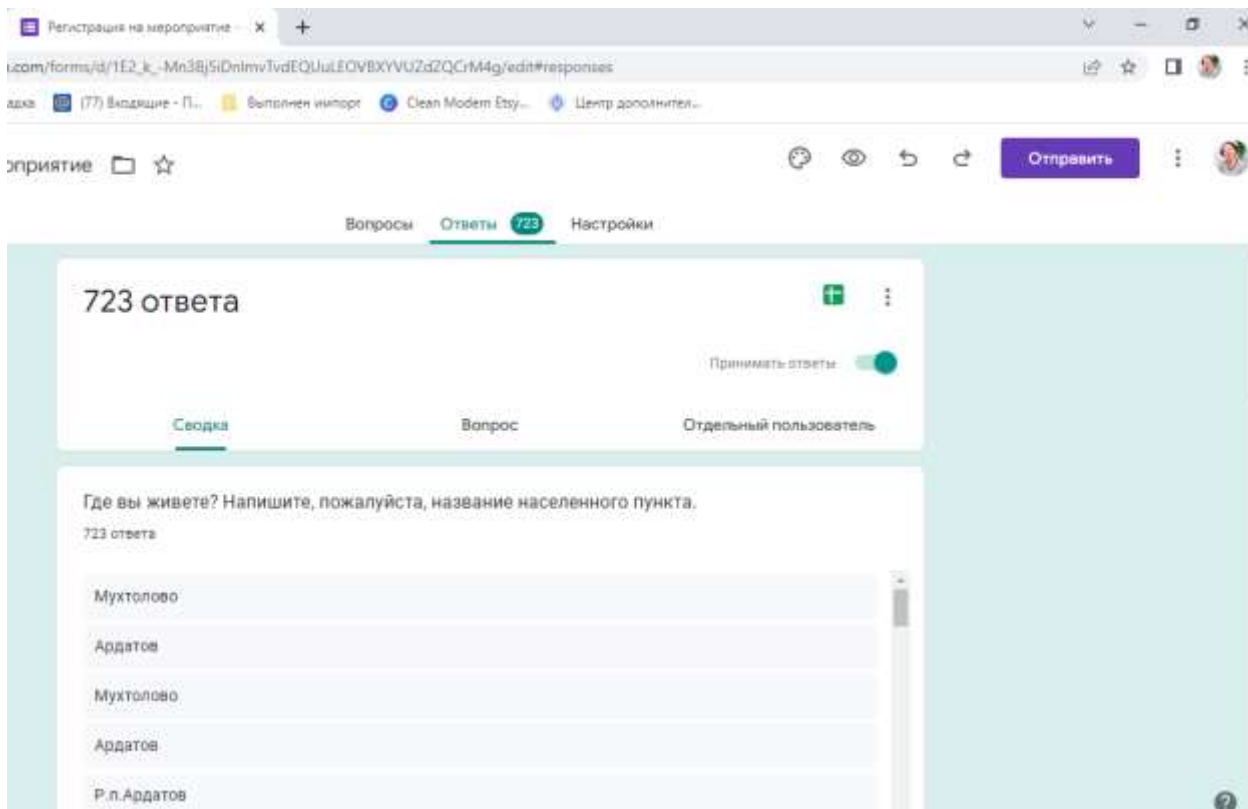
Регистрация на мероприятие - ×
+

.com/forms/d/1E2_k_-Mn38j5iDnlmvTvdEQUuLEOVBXYVUZdZQCrM4g/edit#responses

адка (77) Входящие - П... Выполнен импорт Clean Modern Etsy... Центр дополнител...

оприятие

Отправить

Вопросы Ответы 723 Настройки

723 ответа

Принимать ответы

Сводка Вопрос Отдельный пользователь

Где вы живете? Напишите, пожалуйста, название населенного пункта.

723 ответа

Мухтолово

Ардатов

Мухтолово

Ардатов

Р.п.Ардатов